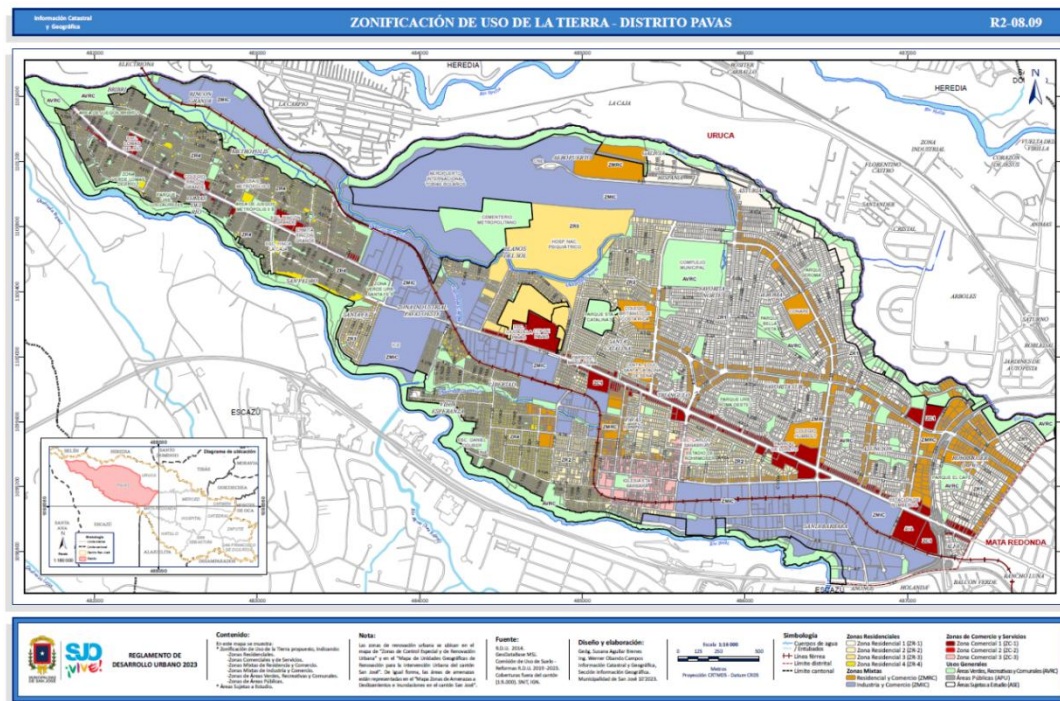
Información Catastral y Geográfica

ZONIFICACIÓN DE USO DE LA TIERRA - DISTRITO PAVAS

R2-08.09

HEREDIA

HEREDIA

URUCA

LA CAJA

ZONA INDUSTRIAL

ESCAZÚ

ESCAZÚ

MATA REDONDA

ROHRMOSER

PAVAS

ZMIC

ZMIC

ZMIC

ZMRC

ZR3

AVRC

AVRC

CEMENTERIO METROPOLITANO

LLANOS DEL SOL

COMPLEJO MUNICIPAL

ARBOLEDA

Diagrama de ubicación

HATILLO

SANTA ANA

ESCAZÚ

ALAJUELITA

REGLAMENTO DE DESARROLLO URBANO 2023

Contenido:
En este mapa se muestra:
* Zonificación de Uso de la Tierra propuesta, indicando:
-Zonas Residenciales.
-Zonas Comerciales y de Servicios.
-Zonas Mixtas de Industria y Comercio.
-Zonas Mixtas de Residencia y Comercio.
-Zonas de Áreas Verdes, Recreativas y Comunales.
-Zonas de Áreas Públicas.
* Áreas Sujetas a Estudio.

Nota:
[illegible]

Fuente:
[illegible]

Diseño y elaboración:
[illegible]

Escala 1:14 000

Metros

Simbología
Cuerpos de agua / Entubados
Línea férrea
Límite distrital
Límite cantonal

Zonas Residenciales
Zona Residencial 1 (ZR-1)
Zona Residencial 2 (ZR-2)
Zona Residencial 3 (ZR-3)
Zona Residencial 4 (ZR-4)

Zonas Mixtas
Residencial y Comercio (ZMRC)
Industria y Comercio (ZMIC)

Zonas de Comercio y Servicios
Zona Comercial 1 (ZC-1)
Zona Comercial 2 (ZC-2)
Zona Comercial 3 (ZC-3)

Usos Generales
Áreas Verdes, Recreativas y Comunales (AVRC)
Áreas Públicas (APU)
Áreas Sujetas a Estudio (ASE)